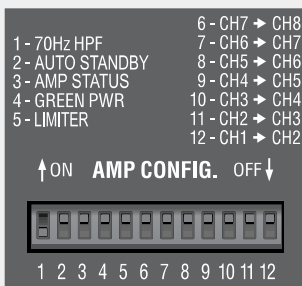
1 - 70Hz HPF
2 - AUTO STANDBY
3 - AMP STATUS
4 - GREEN PWR
5 - LIMITER

6 - CH7 → CH8
7 - CH6 → CH7
8 - CH5 → CH6
9 - CH4 → CH5
10 - CH3 → CH4
11 - CH2 → CH3
12 - CH1 → CH2

↑ON AMP CONFIG. OFF↓

1 2 3 4 5 6 7 8 9 10 11 12